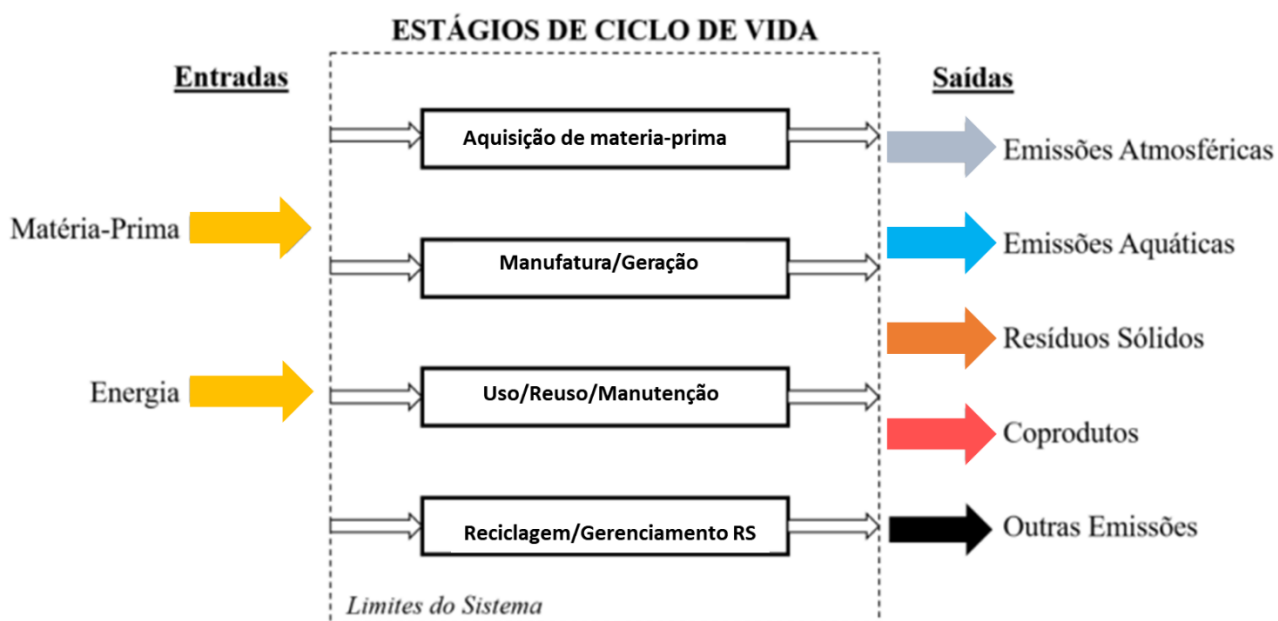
ESTÁGIOS DE CICLO DE VIDA

Entradas

Matéria-Prima

Energia

Aquisição de materia-prima

Manufatura/Geração

Uso/Reuso/Manutenção

Reciclagem/Gerenciamento RS

Limites do Sistema

Saídas

Emissões Atmosféricas

Emissões Aquáticas

Resíduos Sólidos

Coprodutos

Outras Emissões